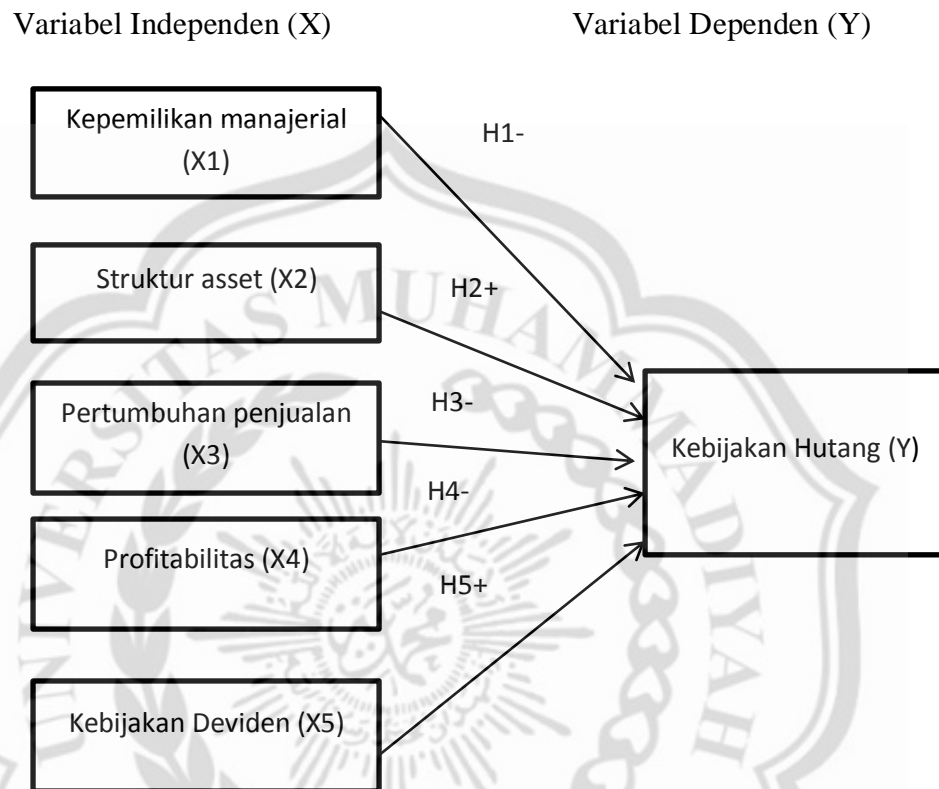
Variabel Independen (X)

Variabel Dependen (Y)

Kepemilikan manajerial (X1)

H1-

Struktur asset (X2)

H2+

Pertumbuhan penjualan (X3)

H3-

Kebijakan Hutang (Y)

H4-

Profitabilitas (X4)

H5+

Kebijakan Deviden (X5)